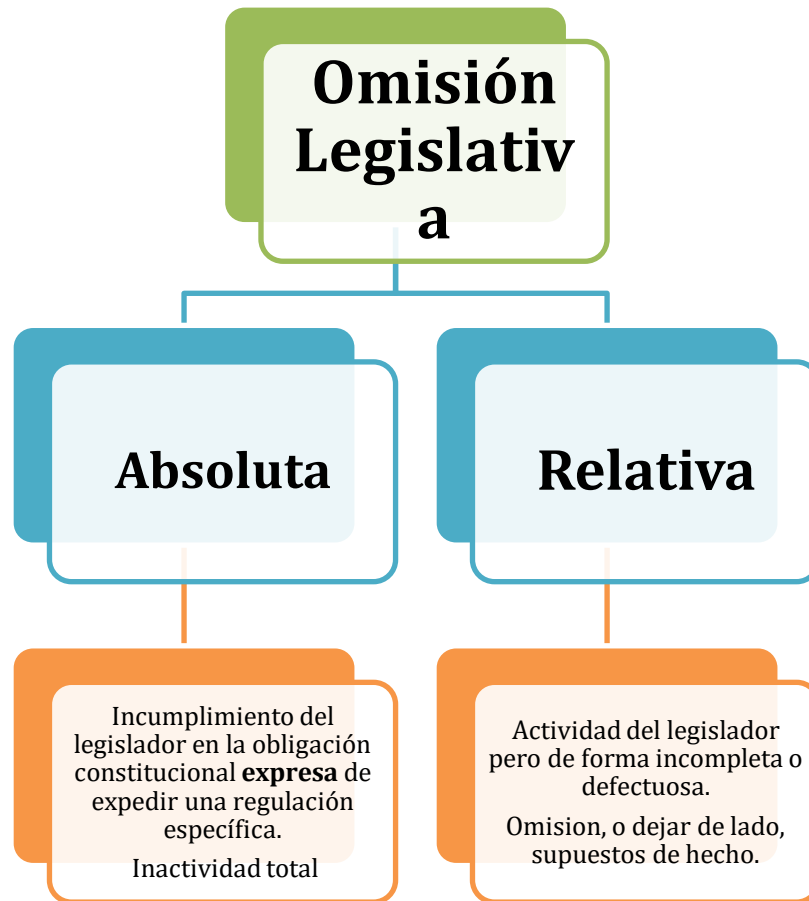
Omisión Legislativ a

Absoluta

Relativa

Incumplimiento del legislador en la obligación constitucional **expresa** de expedir una regulación específica.

Inactividad total

Actividad del legislador pero de forma incompleta o defectuosa.

Omision, o dejar de lado, supuestos de hecho.